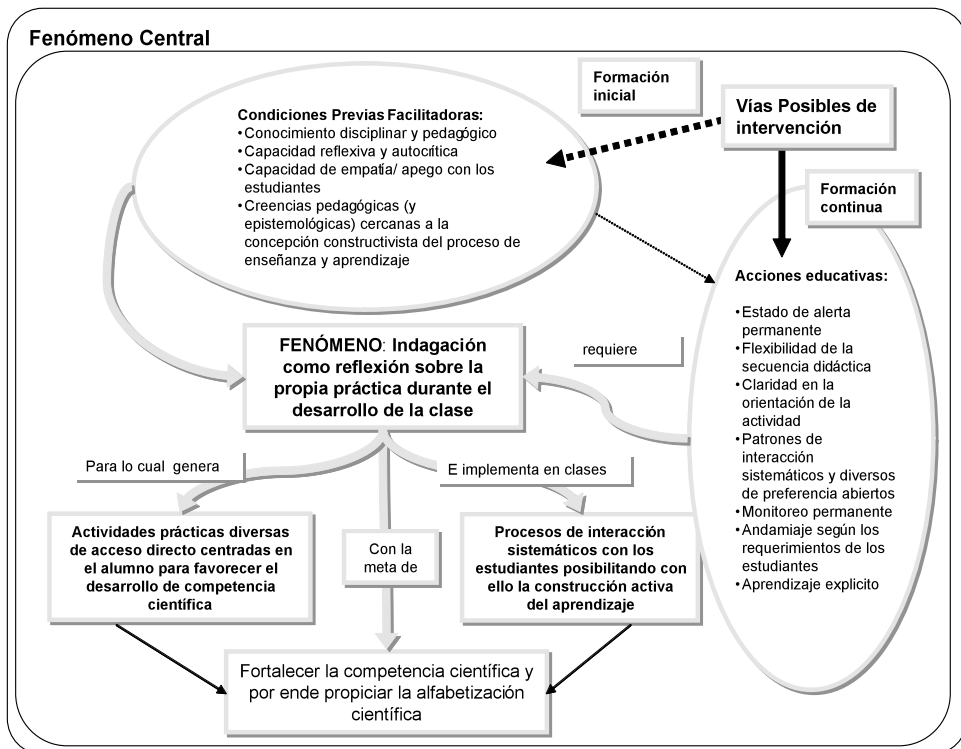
Fenómeno Central

Formación inicial

Vías Posibles de intervención

Condiciones Previas Facilitadoras:
•Conocimiento disciplinar y pedagógico
•Capacidad reflexiva y autocrítica
•Capacidad de empatía/ apego con los estudiantes
•Creencias pedagógicas (y epistemológicas) cercanas a la concepción constructivista del proceso de enseñanza y aprendizaje

Formación continua

Acciones educativas:
•Estado de alerta permanente
•Flexibilidad de la secuencia didáctica
•Claridad en la orientación de la actividad
•Patrones de interacción sistemáticos y diversos de preferencia abiertos
•Monitoreo permanente
•Andamiaje según los requerimientos de los estudiantes
•Aprendizaje explicito

FENÓMENO: Indagación como reflexión sobre la propia práctica durante el desarrollo de la clase

requiere

Para lo cual genera

E implementa en clases

Actividades prácticas diversas de acceso directo centradas en el alumno para favorecer el desarrollo de competencia científica

Con la meta de

Procesos de interacción sistemáticos con los estudiantes posibilitando con ello la construcción activa del aprendizaje

Fortalecer la competencia científica y por ende propiciar la alfabetización científica